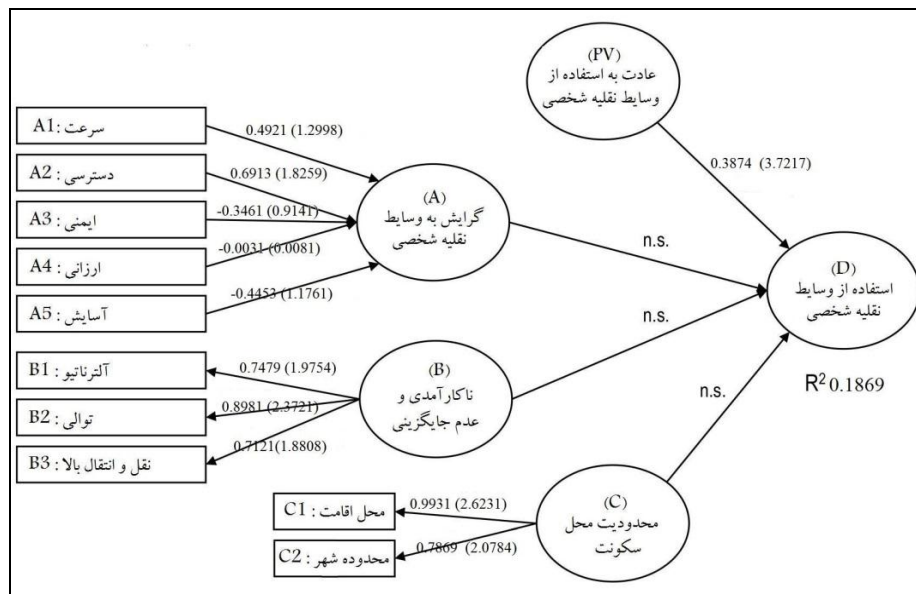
A1: سرعت
A2: دسترسی
A3: ایمنی
A4: ارزانی
A5: آسایش

0.4921 (1.2998)
0.6913 (1.8259)
-0.3461 (0.9141)
-0.0031 (0.0081)
-0.4453 (1.1761)

(A)
گرایش به وسایط نقلیه شخصی

(PV)
عادت به استفاده از وسایط نقلیه شخصی

0.3874 (3.7217)

n.s.

n.s.

(D)
استفاده از وسایط نقلیه شخصی

B1: آلترناتیو
B2: توالی
B3: نقل و انتقال بالا

0.7479 (1.9754)
0.8981 (2.3721)
0.7121(1.8808)

(B)
ناکارآمدی و عدم جایگزینی

n.s.

$R^2$ 0.1869

C1: محل اقامت
C2: محدوده شهر

0.9931 (2.6231)
0.7869 (2.0784)

(C)
محدودیت محل سکونت